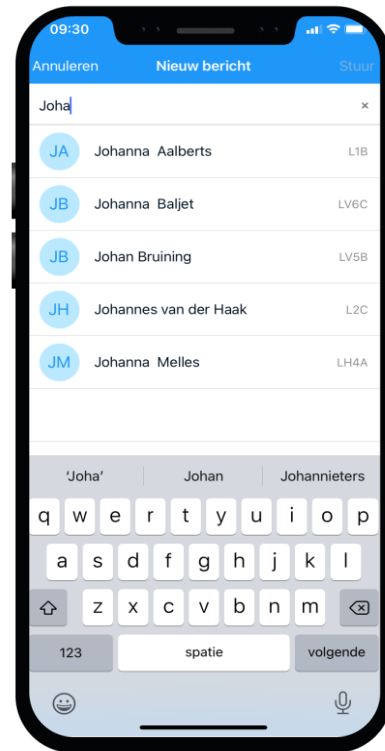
09:30

Annuleren Nieuw bericht Stuur

Joha ×

JA Johanna Aalberts L1B

JB Johanna Baljet LV6C

JB Johan Bruining LV5B

JH Johannes van der Haak L2C

JM Johanna Melles LH4A

'Joha' Johan Johannieters

q w e r t y u i o p

a s d f g h j k l

z x c v b n m

123 spatie volgende